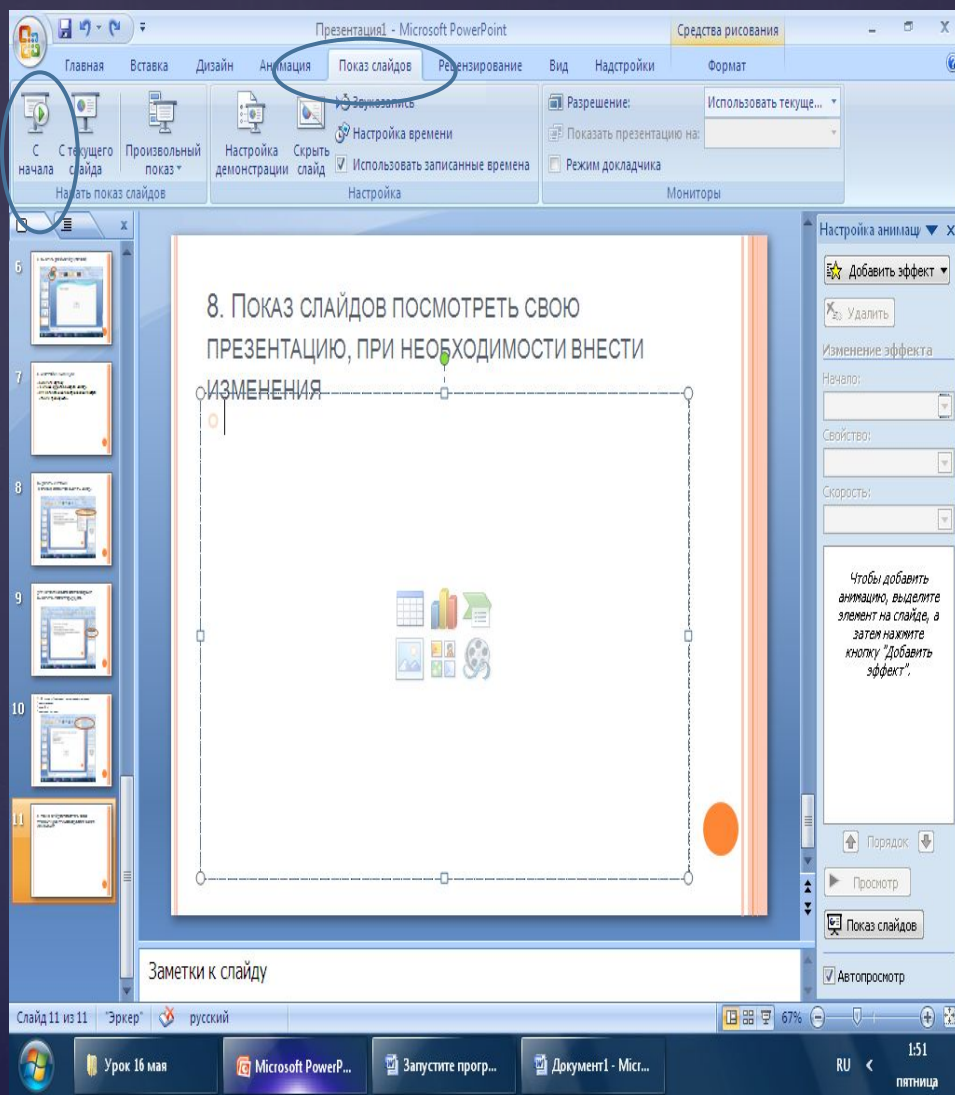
Презентация1 - Microsoft PowerPoint

Средства рисования

Главная Вставка Дизайн Анимация Показ слайдов Рецензирование Вид Надстройки Формат

С начала
С текущего слайда
Произвольный показ
Начать показ слайдов

Настройка демонстрации
Скрыть слайд
Звукозапись
Настройка времени
Использовать записанные времена
Настройка

Разрешение: Использовать текуще...
Показать презентацию на:
Режим докладчика
Мониторы

8. ПОКАЗ СЛАЙДОВ ПОСМОТРЕТЬ СВОЮ ПРЕЗЕНТАЦИЮ, ПРИ НЕОБХОДИМОСТИ ВНЕСТИ ИЗМЕНЕНИЯ

Настройка анимац

Добавить эффект

Удалить

Изменение эффекта

Начало:

Свойство:

Скорость:

Чтобы добавить анимацию, выделите элемент на слайде, а затем нажмите кнопку "Добавить эффект".

Порядок

Просмотр

Показ слайдов

Автопросмотр

Заметки к слайду

Слайд 11 из 11 "Эркер" русский 67%

Урок 16 мая
Microsoft PowerP...
Запустите прогр...
Документ1 - Micr...

RU 1:51 пятница